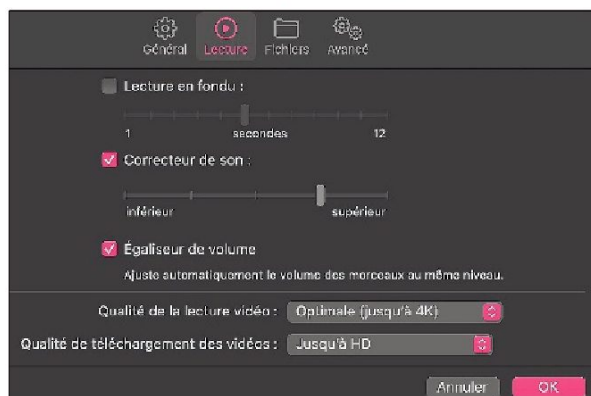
Général Lecture Fichiers Avancé

Lecture en fondu :

1 secondes 12

Correcteur de son :

inférieur supérieur

Égaliseur de volume

Ajuste automatiquement le volume des morceaux au même niveau.

Qualité de la lecture vidéo : Optimale (jusqu'à 4K)

Qualité de téléchargement des vidéos : Jusqu'à HD

Annuler OK